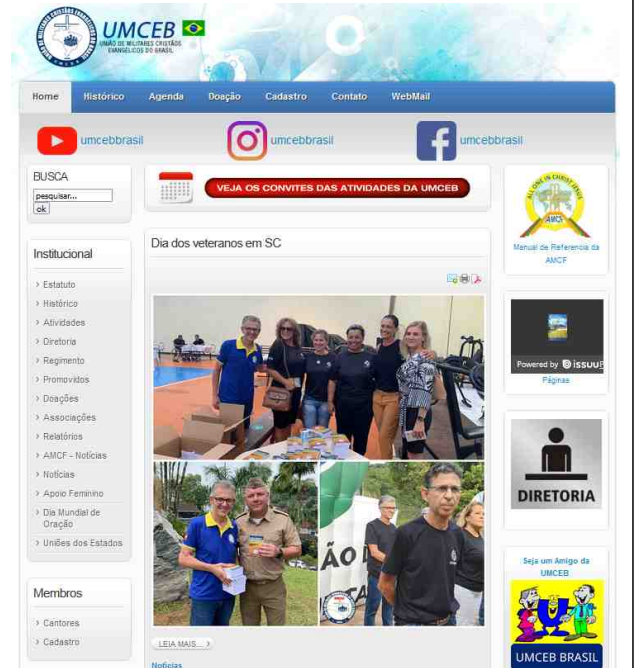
UMCEB
UNIÃO DE MILITARES CRISTÃOS EVANGÉLICOS DO BRASIL

Home | Histórico | Agenda | Doação | Cadastro | Contato | WebMail

umcebbrasil
umcebbrasil
umcebbrasil

BUSCA
pesquisar...
ok

VEJA OS CONVITES DAS ATIVIDADES DA UMCEB

Institucional
› Estatuto
› Histórico
› Atividades
› Diretoria
› Regimento
› Promovidos
› Doações
› Associações
› Relatórios
› AMCF - Notícias
› Notícias
› Apoio Feminino
› Dia Mundial de Oração
› Uniões dos Estados

Membros
› Cantores
› Cadastro

Dia dos veteranos em SC

ÃO

LEIA MAIS...

Notícias

ALL ONE IN CHRIST JESUS
AMCF
Manual de Referencia da AMCF

Powered by issuu
Páginas

DIRETORIA

Seja um Amigo da UMCEB

UMCEB BRASIL